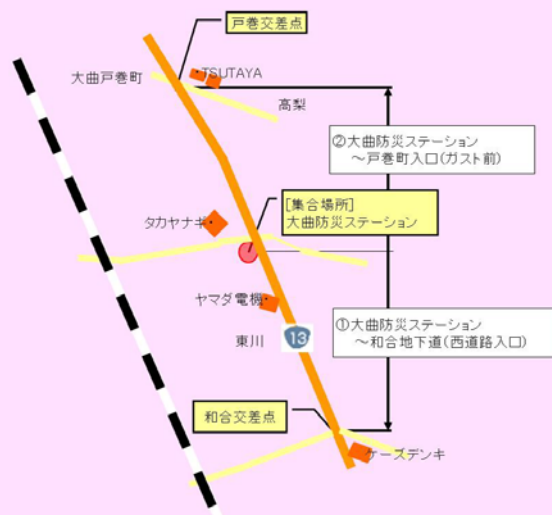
戸巻交差点

大曲戸巻町

TSUTAYA

高梨

②大曲防災ステーション
～戸巻町入口(ガスト前)

タカヤナギ

[集合場所]
大曲防災ステーション

ヤマダ電機

東川

13

①大曲防災ステーション
～和合地下道(西道路入口)

和合交差点

ケーズデンキ